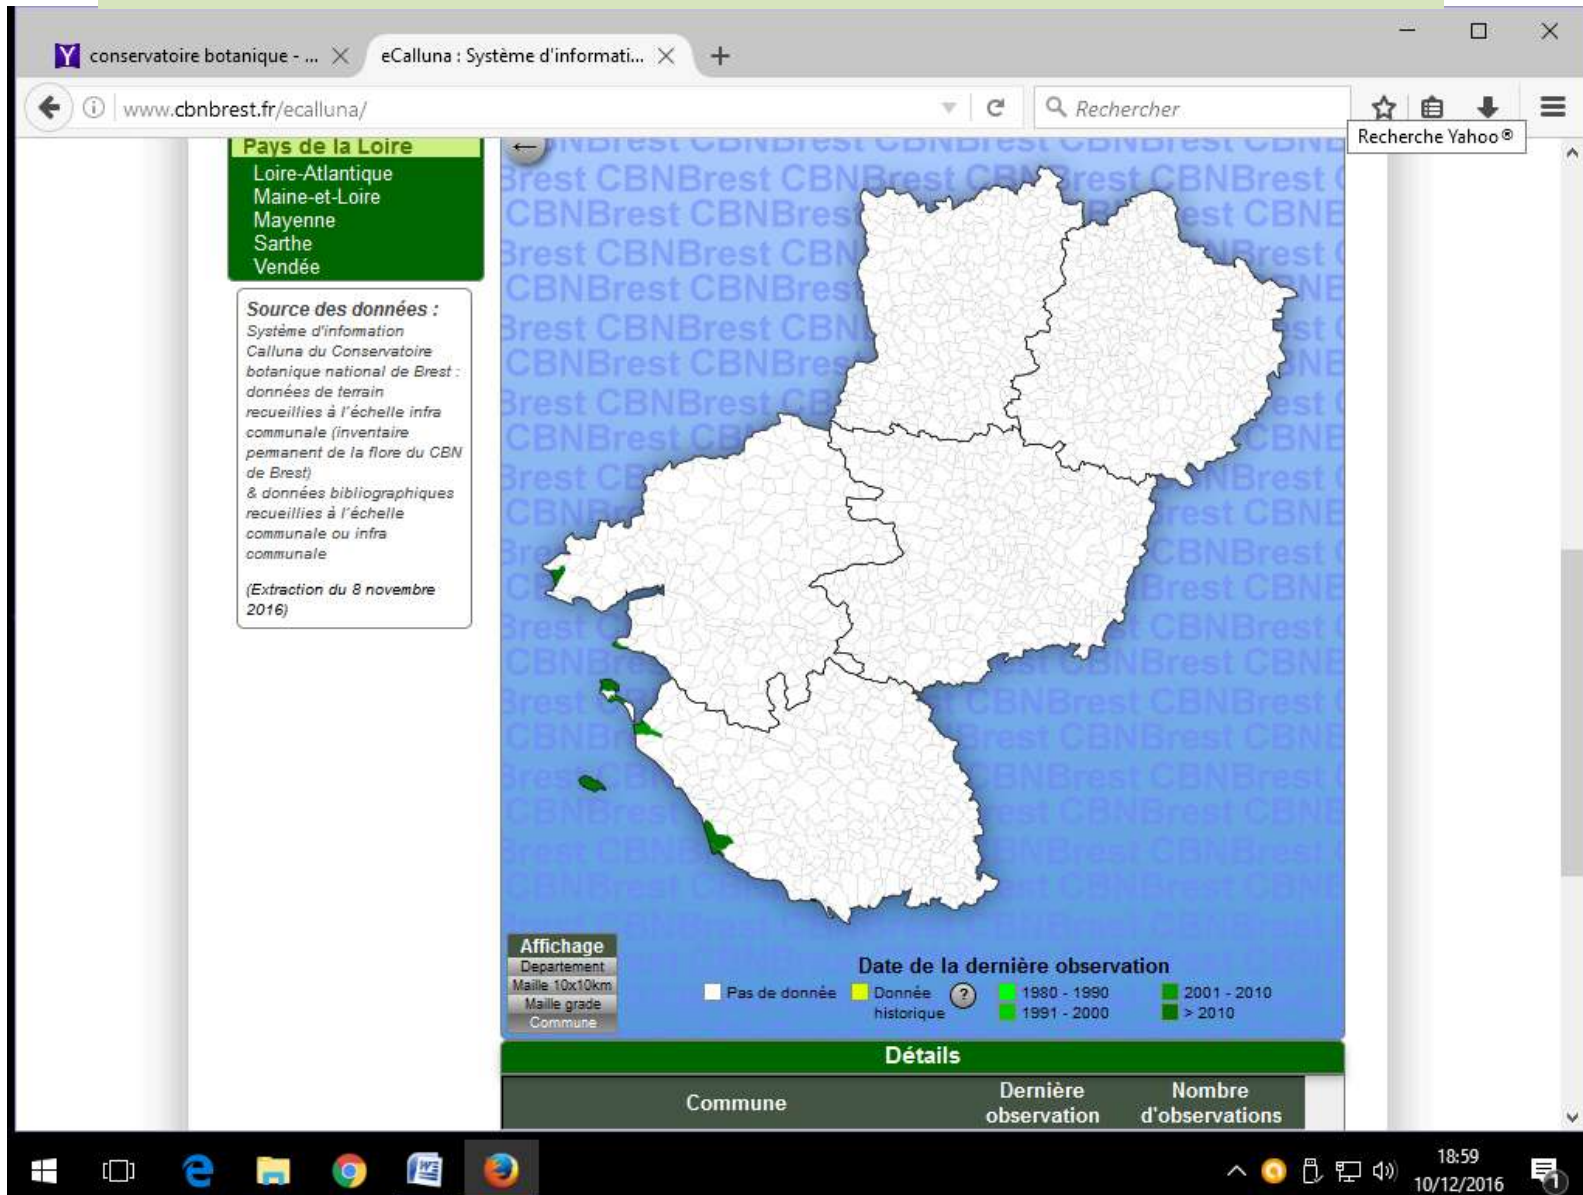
conservatoire botanique - ...
eCalluna : Système d'informati...
www.cbnbrest.fr/ecalluna/
Rechercher
Recherche Yahoo®

Pays de la Loire
Loire-Atlantique
Maine-et-Loire
Mayenne
Sarthe
Vendée

Source des données :
Système d'information Calluna du Conservatoire botanique national de Brest : données de terrain recueillies à l'échelle infra communale (inventaire permanent de la flore du CBN de Brest)
& données bibliographiques recueillies à l'échelle communale ou infra communale

(Extraction du 8 novembre 2016)

CBNBrest CBNBrest CBNBrest CBNBrest

Affichage
Departement
Maille 10x10km
Maille grade
Commune

Date de la dernière observation
Pas de donnée
Donnée historique
?
1980 - 1990
1991 - 2000
2001 - 2010
> 2010

Détails

| Commune | Dernière observation | Nombre d'observations |
|---|---|---|

18:59
10/12/2016